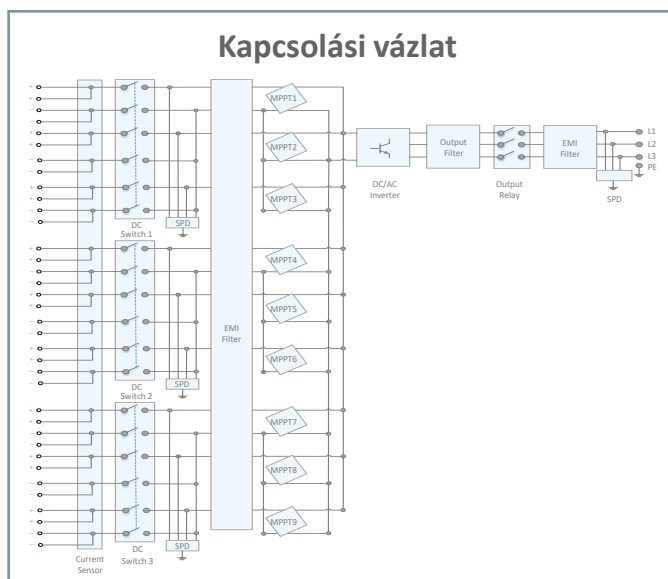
Kapcsolási vázlat

MPPT1
MPPT2
MPPT3
MPPT4
MPPT5
MPPT6
MPPT7
MPPT8
MPPT9

DC Switch 1
SPD
DC Switch 2
SPD
DC Switch 3
SPD
Current Sensor

EMI Filter

DC/AC Inverter
Output Filter
Output Relay
EMI Filter
SPD

L1
L2
L3
PE